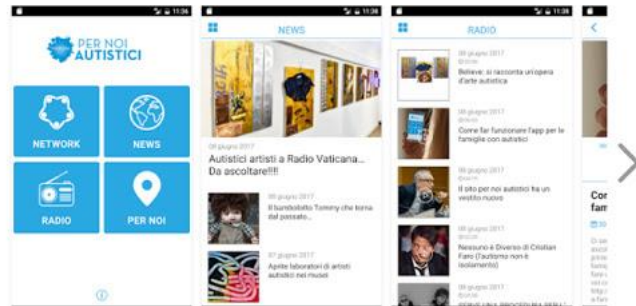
11:36

PER NOI AUTISTICI

NETWORK

NEWS

RADIO

PER NOI

11:36

NEWS

08 giugno 2017

Autistici artisti a Radio Vaticana... Da ascoltare!!!!

08 giugno 2017

Il bamboletto Tommy che torna dal passato...

07 giugno 2017

Aprite laboratori di artisti autistici nei musei

11:36

RADIO

08 giugno 2017

Believe: si racconta un'opera d'arte autistica

08 giugno 2017

Come far funzionare l'app per le famiglie con autistici

08 giugno 2017

Il sito per noi autistici fra un vestito nuovo

08 giugno 2017

Nessuno è Diverso di Cristian Faro (l'autismo non è isolamento)

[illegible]

Cor
fam